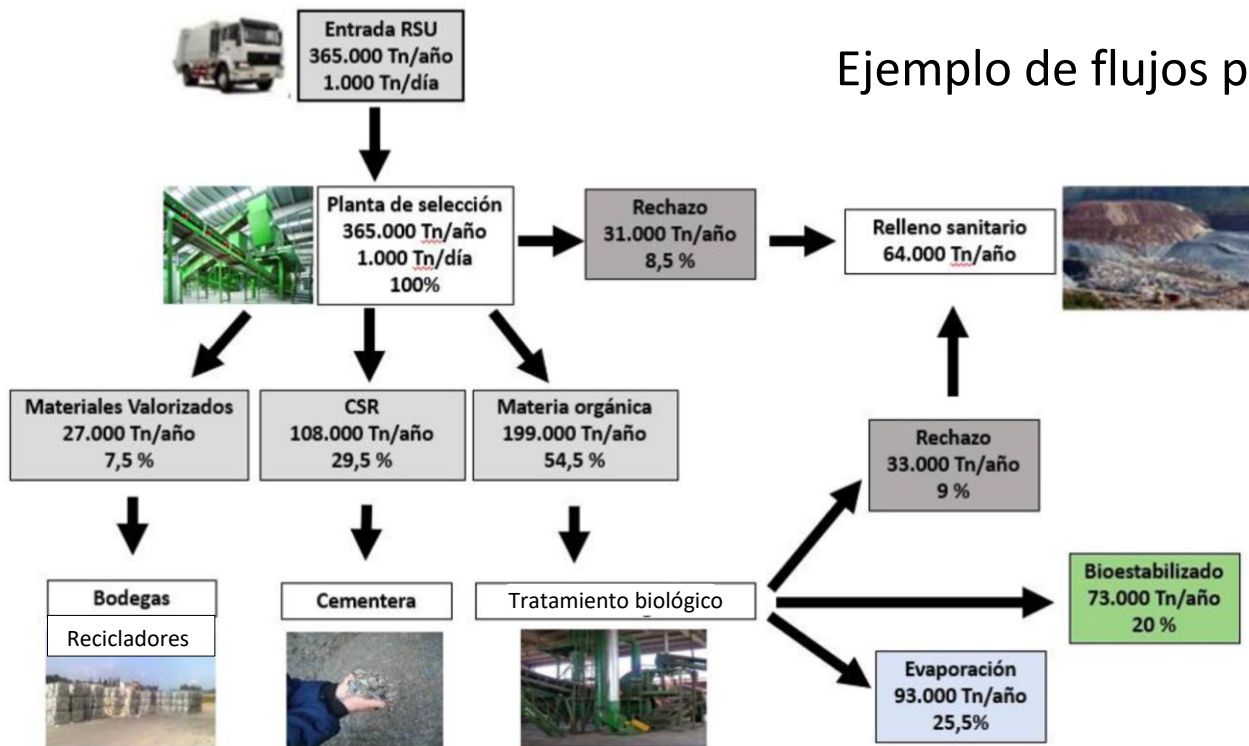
Entrada RSU
365.000 Tn/año
1.000 Tn/día

Ejemplo de flujos p

Planta de selección
365.000 Tn/año
1.000 Tn/día
100%

Rechazo
31.000 Tn/año
8,5 %

Relleno sanitario
64.000 Tn/año

Materiales Valorizados
27.000 Tn/año
7,5 %

CSR
108.000 Tn/año
29,5 %

Materia orgánica
199.000 Tn/año
54,5 %

Rechazo
33.000 Tn/año
9 %

Bodegas
Recicladores

Cementera

Tratamiento biológico

Bioestabilizado
73.000 Tn/año
20 %

Evaporación
93.000 Tn/año
25,5%